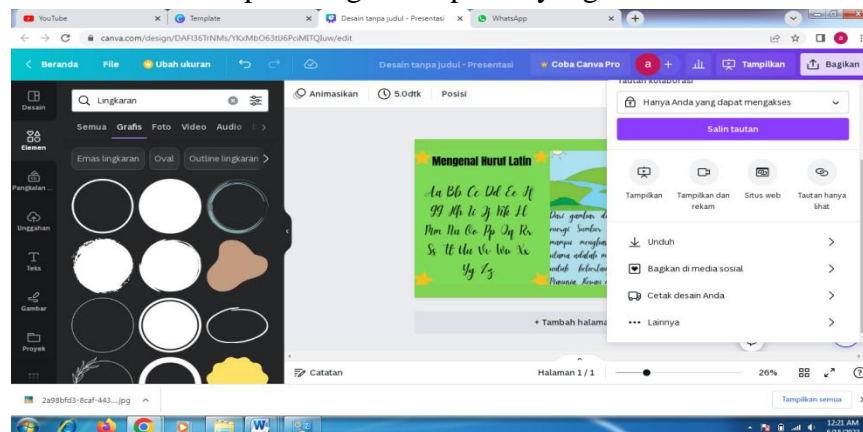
YouTube
Template
Desain tanpa judul - Presentasi
WhatsApp

canva.com/design/DAFI36TrNMs/YKxMbO63tU6PciMITQluw/edit

Beranda
File
Ubah ukuran
Desain tanpa judul - Presentasi
Coba Canva Pro
a
Tampilkan
Bagikan

Desain
Elemen
Pangkalan...
Unggahan
Teks
Gambar
Proyek

Lingkaran
Semua
Grafis
Foto
Video
Audio
Emas lingkaran
Oval
Outline lingkaran

Animasikan
5.0dtk
Posisi

Mengenal Huruf Latin
Aa Bb Cc Dd Ee Ff
Gg Hh Ii Jj Kk Ll
Mm Nn Oo Pp Qq Rr
Ss Tt Uu Vv Ww Xx
Yy Zz

+ Tambah halaman

Tautan kolaborasi
Hanya Anda yang dapat mengakses
Salin tautan
Tampilkan
Tampilkan dan rekam
Situs web
Tautan hanya lihat
Unduh
Bagikan di media sosial
Cetak desain Anda
Lainnya

Catatan
Halaman 1 / 1
26%

2a98bfd3-8caf-443....jpg
Tampilkan semua
12:21 AM